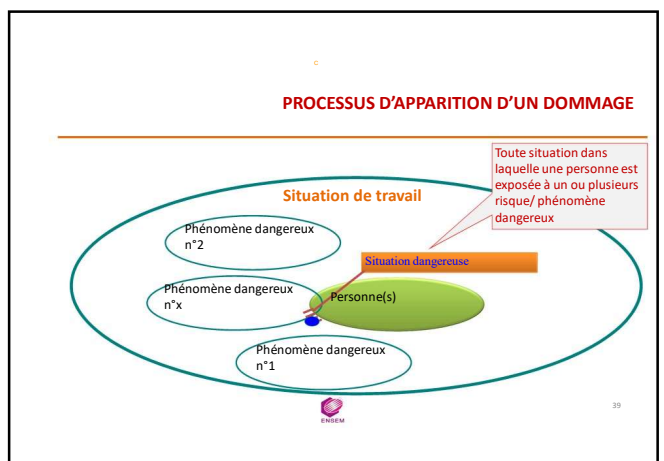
c

PROCESSUS D'APPARITION D'UN DOMMAGE

Toute situation dans laquelle une personne est exposée à un ou plusieurs risque/ phénomène dangereux

Situation de travail

Phénomène dangereux n°2

Situation dangereuse

Phénomène dangereux n°x

Personne(s)

Phénomène dangereux n°1

ENSEM

39